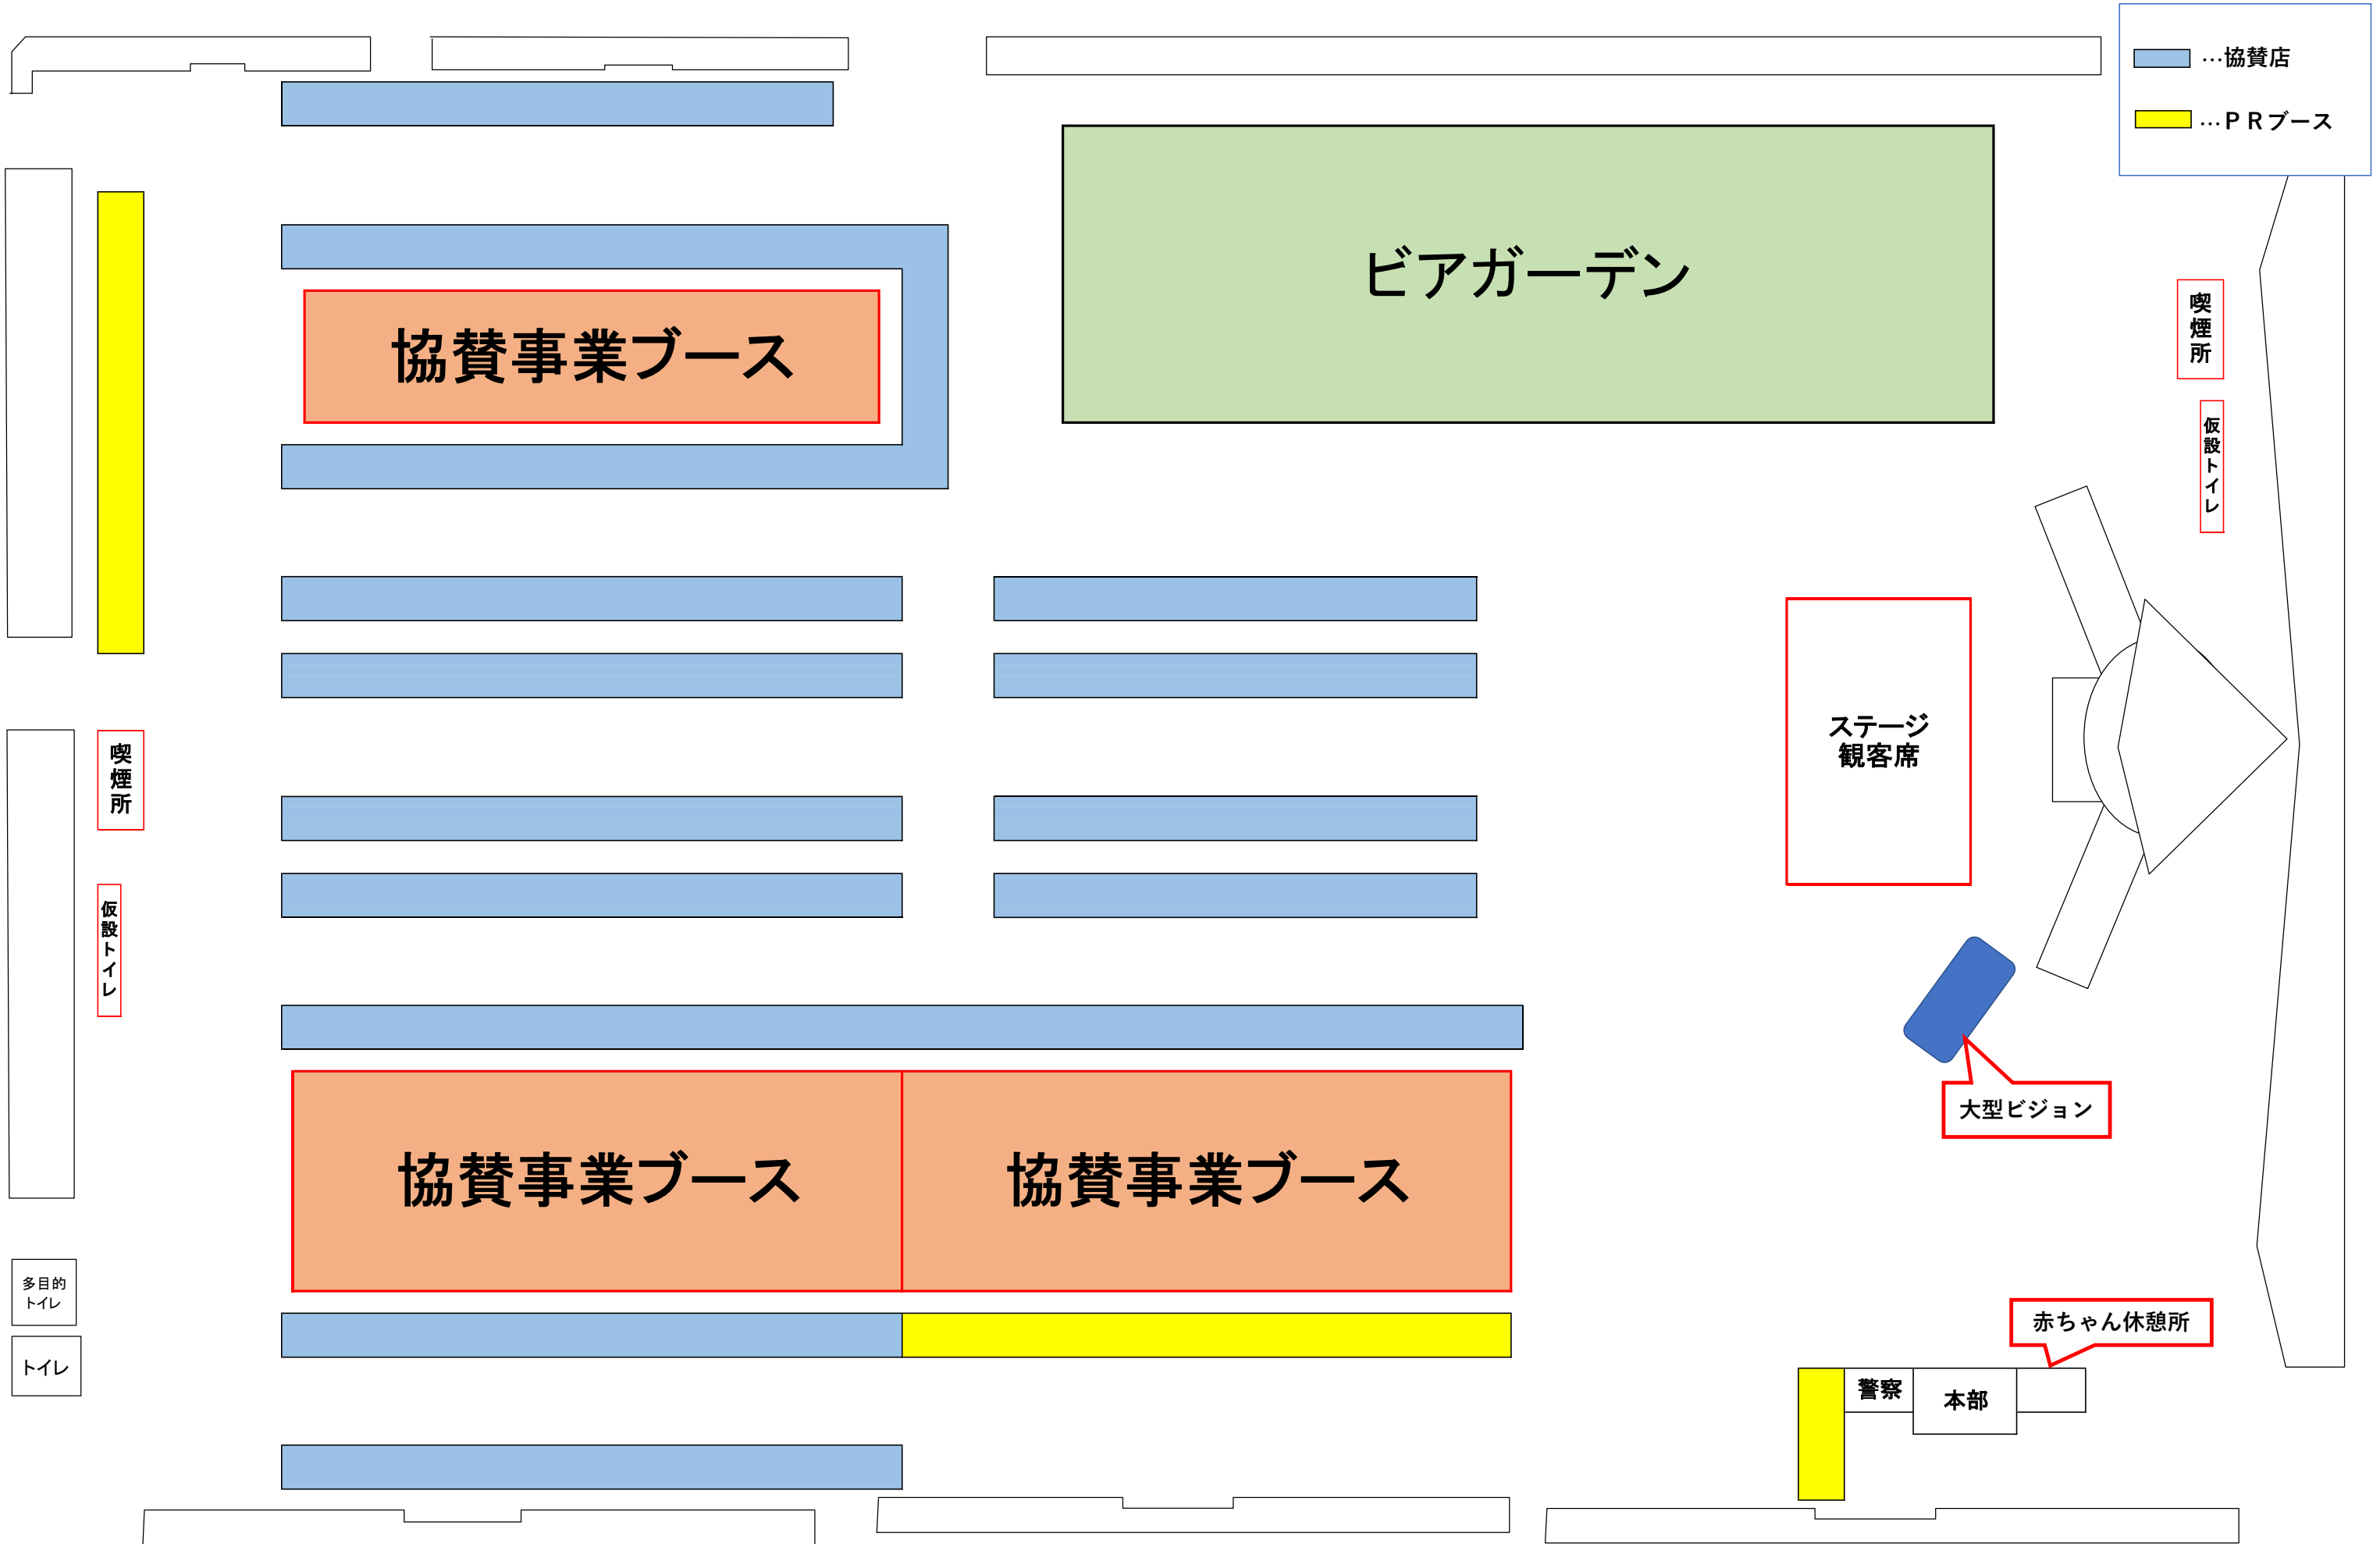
…協賛店

…ＰＲブース

ビアガーデン

協賛事業ブース

喫煙所

仮設トイレ

喫煙所

仮設トイレ

ステージ観客席

大型ビジョン

協賛事業ブース

協賛事業ブース

多目的トイレ

トイレ

赤ちゃん休憩所

警察

本部